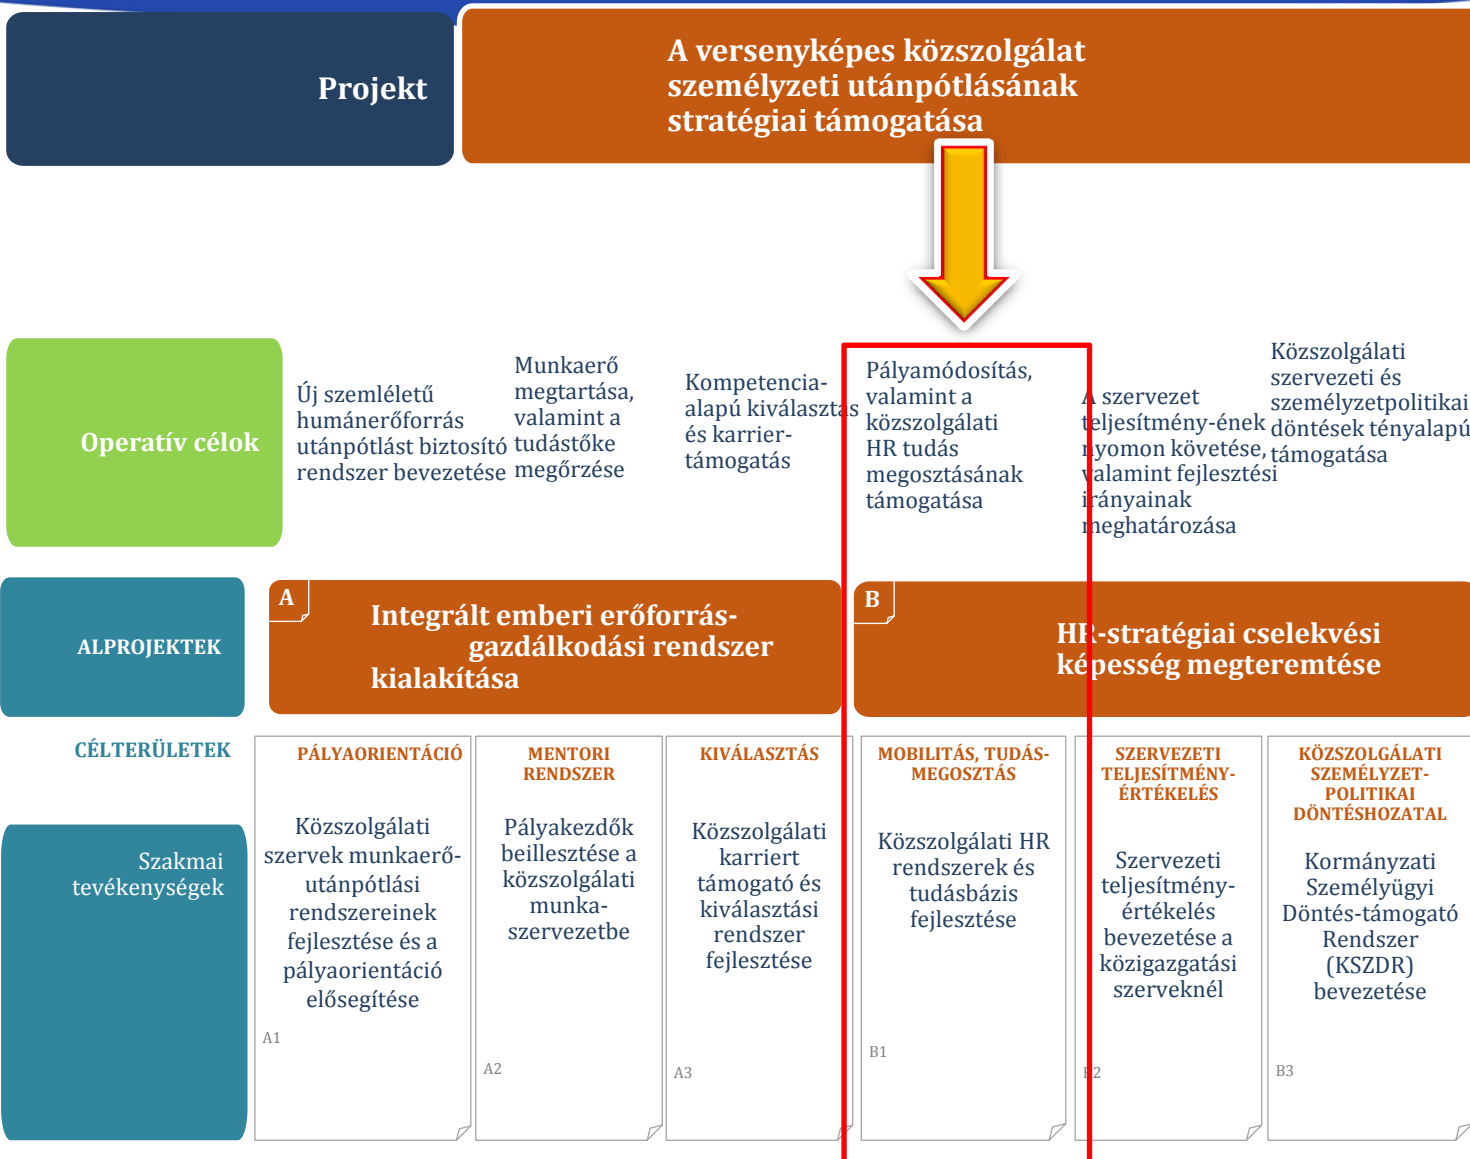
Projekt

A versenyképes közszolgálat személyzeti utánpótlásának stratégiai támogatása

Operatív célok

Új szemléletű humánerőforrás utánpótlást biztosító rendszer bevezetése

Munkaerő megtartása, valamint a tudástőke megőrzése

Kompetencia-alapú kiválasztás és karrier-támogatás

Pályamódosítás, valamint a közszolgálati HR tudás megosztásának támogatása

A szervezet teljesítmény-ének nyomon követése, valamint fejlesztési irányainak meghatározása

Közszolgálati szervezeti és személyzetpolitikai döntések tényalapú támogatása

ALPROJEKTEK

A

Integrált emberi erőforrás-gazdálkodási rendszer kialakítása

B

HR-stratégiai cselekvési képesség megteremtése

CÉLTERÜLETEK

Szakmai tevékenységek

PÁLYAORIENTÁCIÓ

Közszolgálati szervek munkaerő-utánpótlási rendszereinek fejlesztése és a pályaorientáció elősegítése

A1

MENTORI RENDSZER

Pályakezdők beillesztése a közszolgálati munka-szervezetbe

A2

KIVÁLASZTÁS

Közszolgálati karriert támogató és kiválasztási rendszer fejlesztése

A3

MOBILITÁS, TUDÁS-MEGOSZTÁS

Közszolgálati HR rendszerek és tudásbázis fejlesztése

B1

SZERVEZETI TELJESÍTMÉNY-ÉRTÉKELÉS

Szervezeti teljesítmény-értékelés bevezetése a közigazgatási szerveknél

B2

KÖZSZOLGÁLATI SZEMÉLYZET-POLITIKAI DÖNTÉSHOZATAL

Kormányzati Személyügyi Döntés-támogató Rendszer (KSZDR) bevezetése

B3